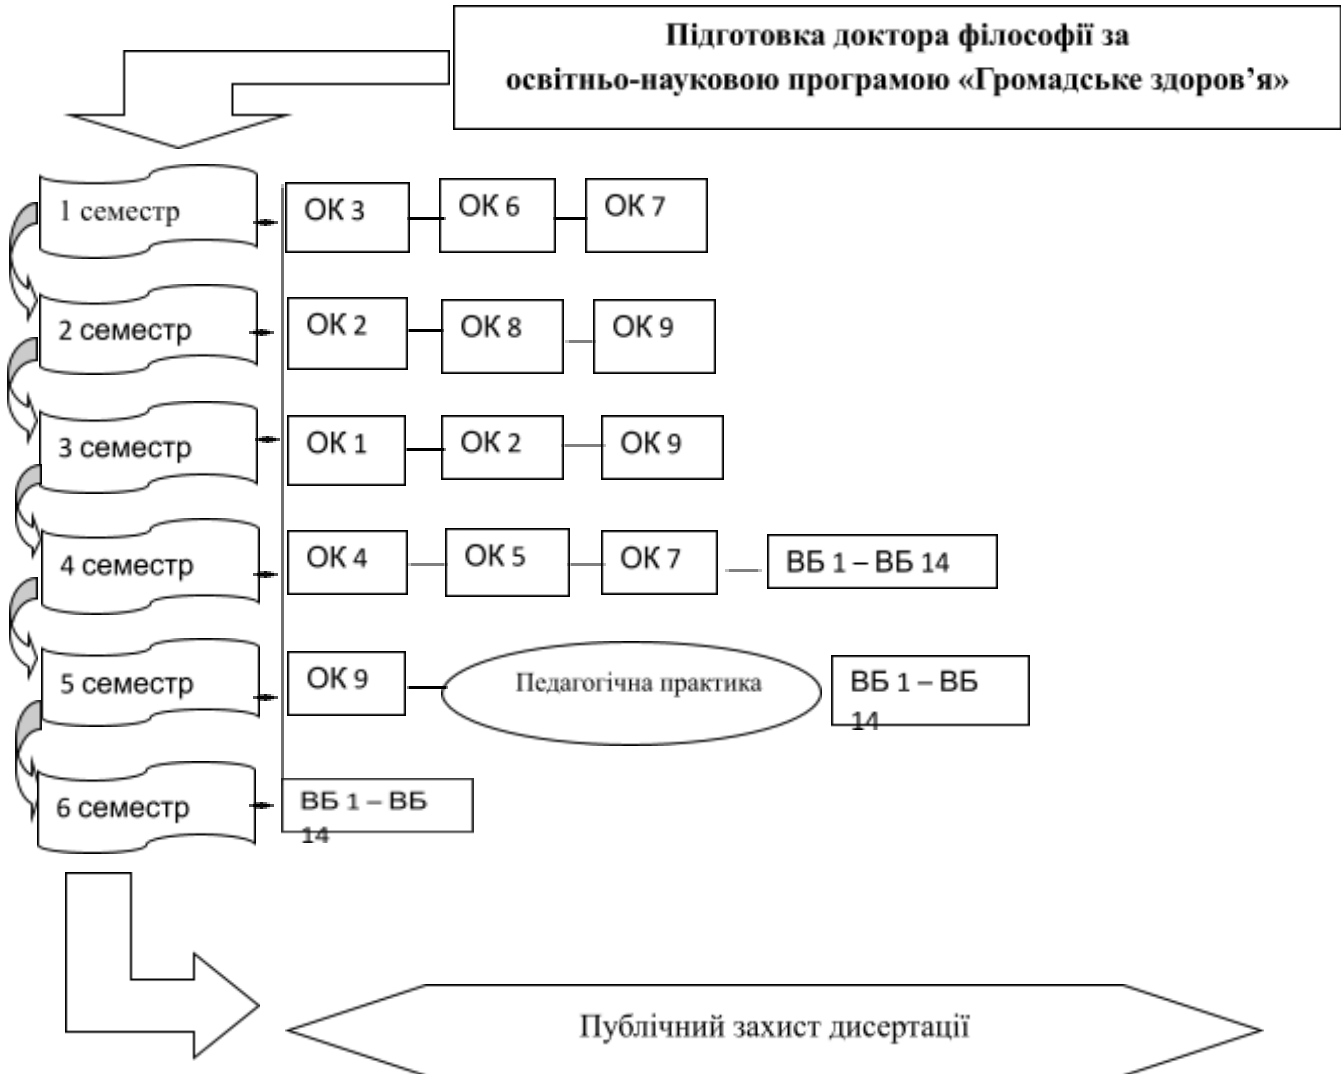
Підготовка доктора філософії за освітньо-науковою програмою «Громадське здоров'я»

1 семестр

ОК 3

ОК 6

ОК 7

2 семестр

ОК 2

ОК 8

ОК 9

3 семестр

ОК 1

ОК 2

ОК 9

4 семестр

ОК 4

ОК 5

ОК 7

ВБ 1 – ВБ 14

5 семестр

ОК 9

Педагогічна практика

ВБ 1 – ВБ 14

6 семестр

ВБ 1 – ВБ 14

Публічний захист дисертації